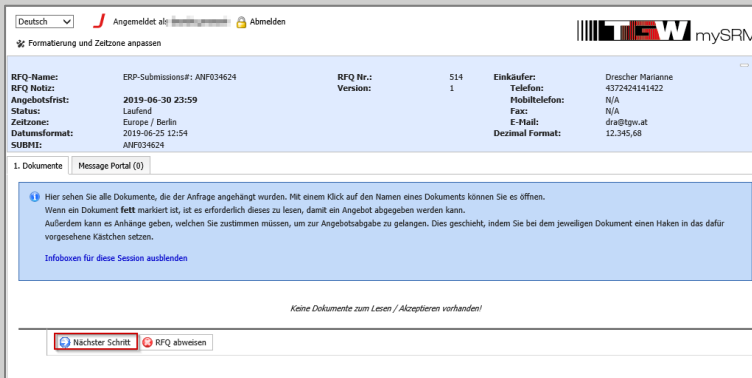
Deutsch

Angemeldet als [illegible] Abmelden

Formatierung und Zeitzone anpassen

TGW mySRM

| | | | | | |
|---|---|---|---|---|---|
| RFQ-Name: | ERP-Submissions#: ANF034624 | RFQ Nr.: | 514 | Einkäufer: | Drescher Marianne |
| RFQ Notiz: | | Version: | 1 | Telefon: | 4372424141422 |
| Angebotsfrist: | 2019-06-30 23:59 | | | Mobiltelefon: | N/A |
| Status: | Laufend | | | Fax: | N/A |
| Zeitzone: | Europe / Berlin | | | E-Mail: | dra@tgw.at |
| Datumsformat: | 2019-06-25 12:54 | | | Dezimal Format: | 12.345,68 |
| SUBMI: | ANF034624 | | | | |

1. Dokumente | Message Portal (0)

Hier sehen Sie alle Dokumente, die der Anfrage angehängt wurden. Mit einem Klick auf den Namen eines Dokuments können Sie es öffnen.
Wenn ein Dokument **fett** markiert ist, ist es erforderlich dieses zu lesen, damit ein Angebot abgegeben werden kann.
Außerdem kann es Anhänge geben, welchen Sie zustimmen müssen, um zur Angebotsabgabe zu gelangen. Dies geschieht, indem Sie bei dem jeweiligen Dokument einen Haken in das dafür vorgesehene Kästchen setzen.

Infoboxen für diese Session ausblenden

Keine Dokumente zum Lesen / Akzeptieren vorhanden!

Nächster Schritt | RFQ abweisen